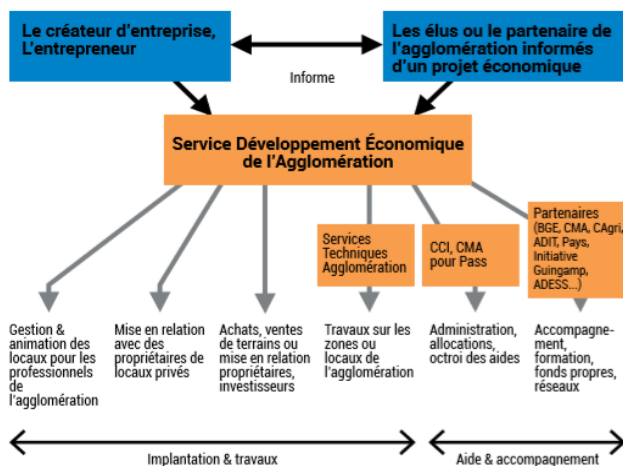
Le créateur d'entreprise, L'entrepreneur

Les élus ou le partenaire de l'agglomération informés d'un projet économique

Informe

Service Développement Économique de l'Agglomération

Services Techniques Agglomération

CCI, CMA pour Pass

Partenaires (BGE, CMA, CAgri, ADIT, Pays, Initiative Guingamp, ADESS...)

Gestion & animation des locaux pour les professionnels de l'agglomération

Mise en relation avec des propriétaires de locaux privés

Achats, ventes de terrains ou mise en relation propriétaires, investisseurs

Travaux sur les zones ou locaux de l'agglomération

Administration, allocations, octroi des aides

Accompagnement, formation, fonds propres, réseaux

Implantation & travaux

Aide & accompagnement